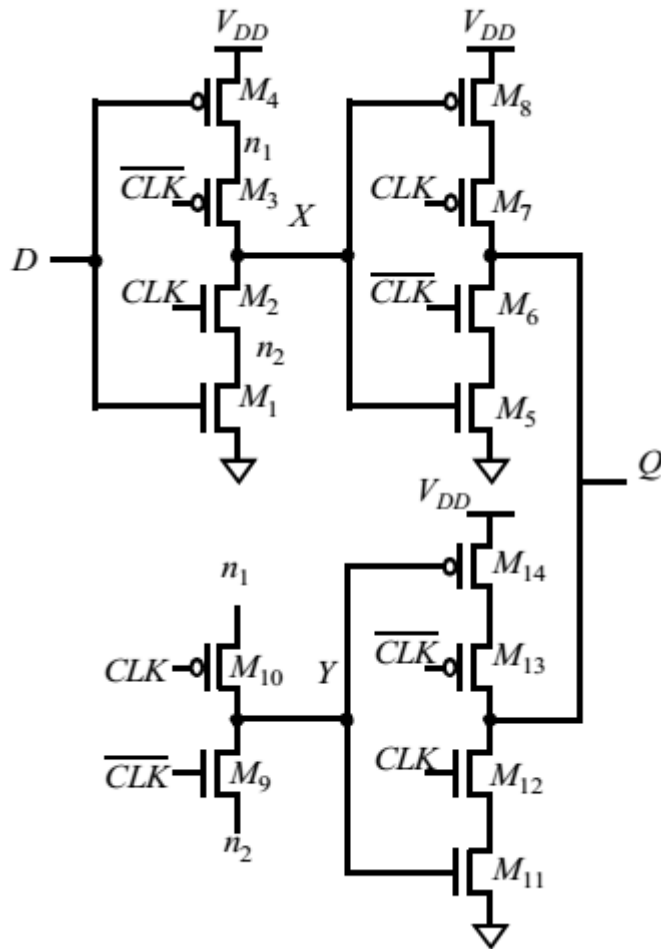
$V_{DD}$
$M_4$
$n_1$
$\overline{CLK}$
$M_3$
$X$
$D$
$CLK$
$M_2$
$n_2$
$M_1$
$V_{DD}$
$M_8$
$CLK$
$M_7$
$\overline{CLK}$
$M_6$
$M_5$
$Q$
$V_{DD}$
$M_{14}$
$n_1$
$\overline{CLK}$
$M_{13}$
$CLK$
$M_{10}$
$Y$
$\overline{CLK}$
$M_9$
$n_2$
$CLK$
$M_{12}$
$M_{11}$